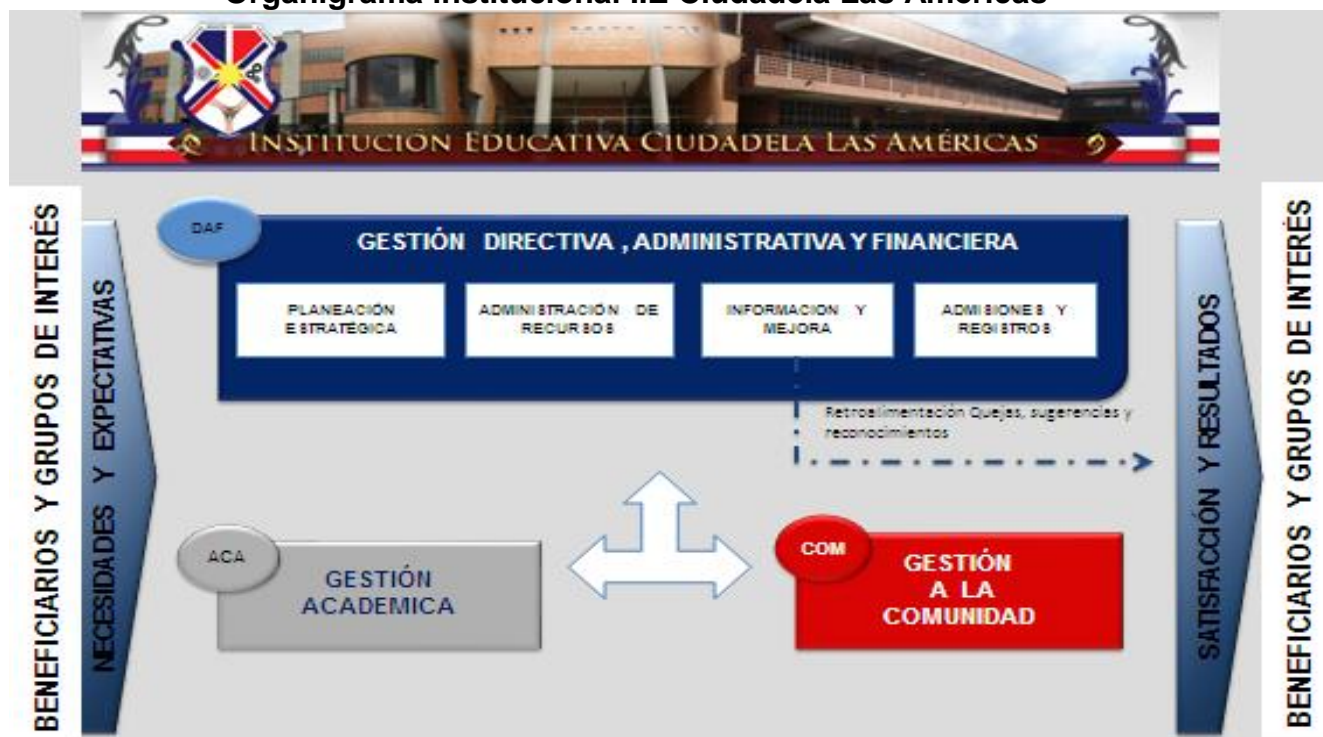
Organigrama Institucional I.E Ciudadela Las Américas

INSTITUCIÓN EDUCATIVA CIUDADELA LAS AMÉRICAS

BENEFICIARIOS Y GRUPOS DE INTERÉS

NECESIDADES Y EXPECTATIVAS

DAF

GESTIÓN DIRECTIVA , ADMINISTRATIVA Y FINANCIERA

PLANEACIÓN ESTRATÉGICA

ADMINISTRACIÓN DE RECURSOS

INFORMACION Y MEJORA

ADMISIONES Y REGISTROS

Retroalimentación Quejas, sugerencias y reconocimientos

ACA

GESTIÓN ACADEMICA

COM

GESTIÓN A LA COMUNIDAD

SATISFACCIÓN Y RESULTADOS

BENEFICIARIOS Y GRUPOS DE INTERÉS